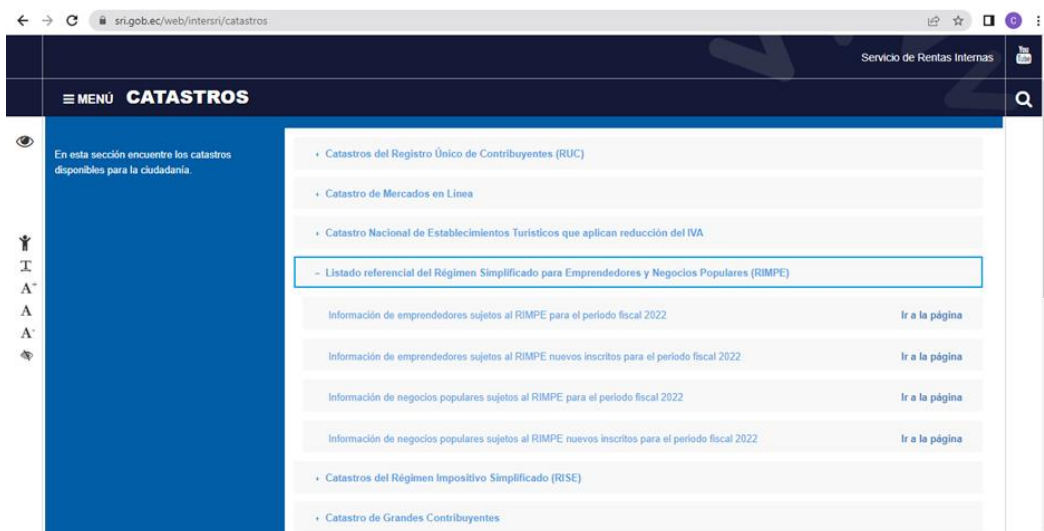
sri.gob.ec/web/intersri/catastros

Servicio de Rentas Internas

You Tube

≡ MENÚ CATASTROS

En esta sección encuentre los catastros disponibles para la ciudadanía.

A+
A
A-

+ Catastros del Registro Único de Contribuyentes (RUC)

+ Catastro de Mercados en Línea

+ Catastro Nacional de Establecimientos Turísticos que aplican reducción del IVA

– Listado referencial del Régimen Simplificado para Emprendedores y Negocios Populares (RIMPE)

Información de emprendedores sujetos al RIMPE para el periodo fiscal 2022 Ir a la página

Información de emprendedores sujetos al RIMPE nuevos inscritos para el periodo fiscal 2022 Ir a la página

Información de negocios populares sujetos al RIMPE para el periodo fiscal 2022 Ir a la página

Información de negocios populares sujetos al RIMPE nuevos inscritos para el periodo fiscal 2022 Ir a la página

+ Catastros del Régimen Impositivo Simplificado (RISE)

+ Catastro de Grandes Contribuyentes